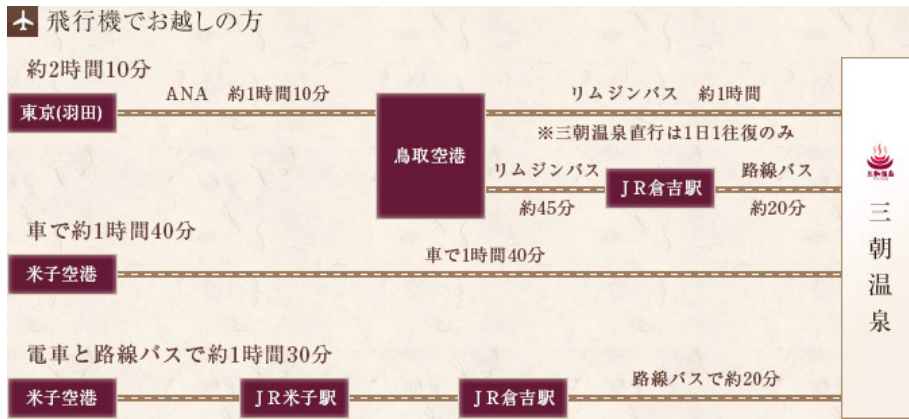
飛行機でお越しの方

約2時間10分

東京(羽田)　ANA　約1時間10分　鳥取空港　リムジンバス　約1時間

※三朝温泉直行は1日1往復のみ

リムジンバス　約45分　ＪＲ倉吉駅　路線バス　約20分

三朝温泉

車で約1時間40分

米子空港　車で1時間40分

電車と路線バスで約1時間30分

米子空港　ＪＲ米子駅　ＪＲ倉吉駅　路線バスで約20分